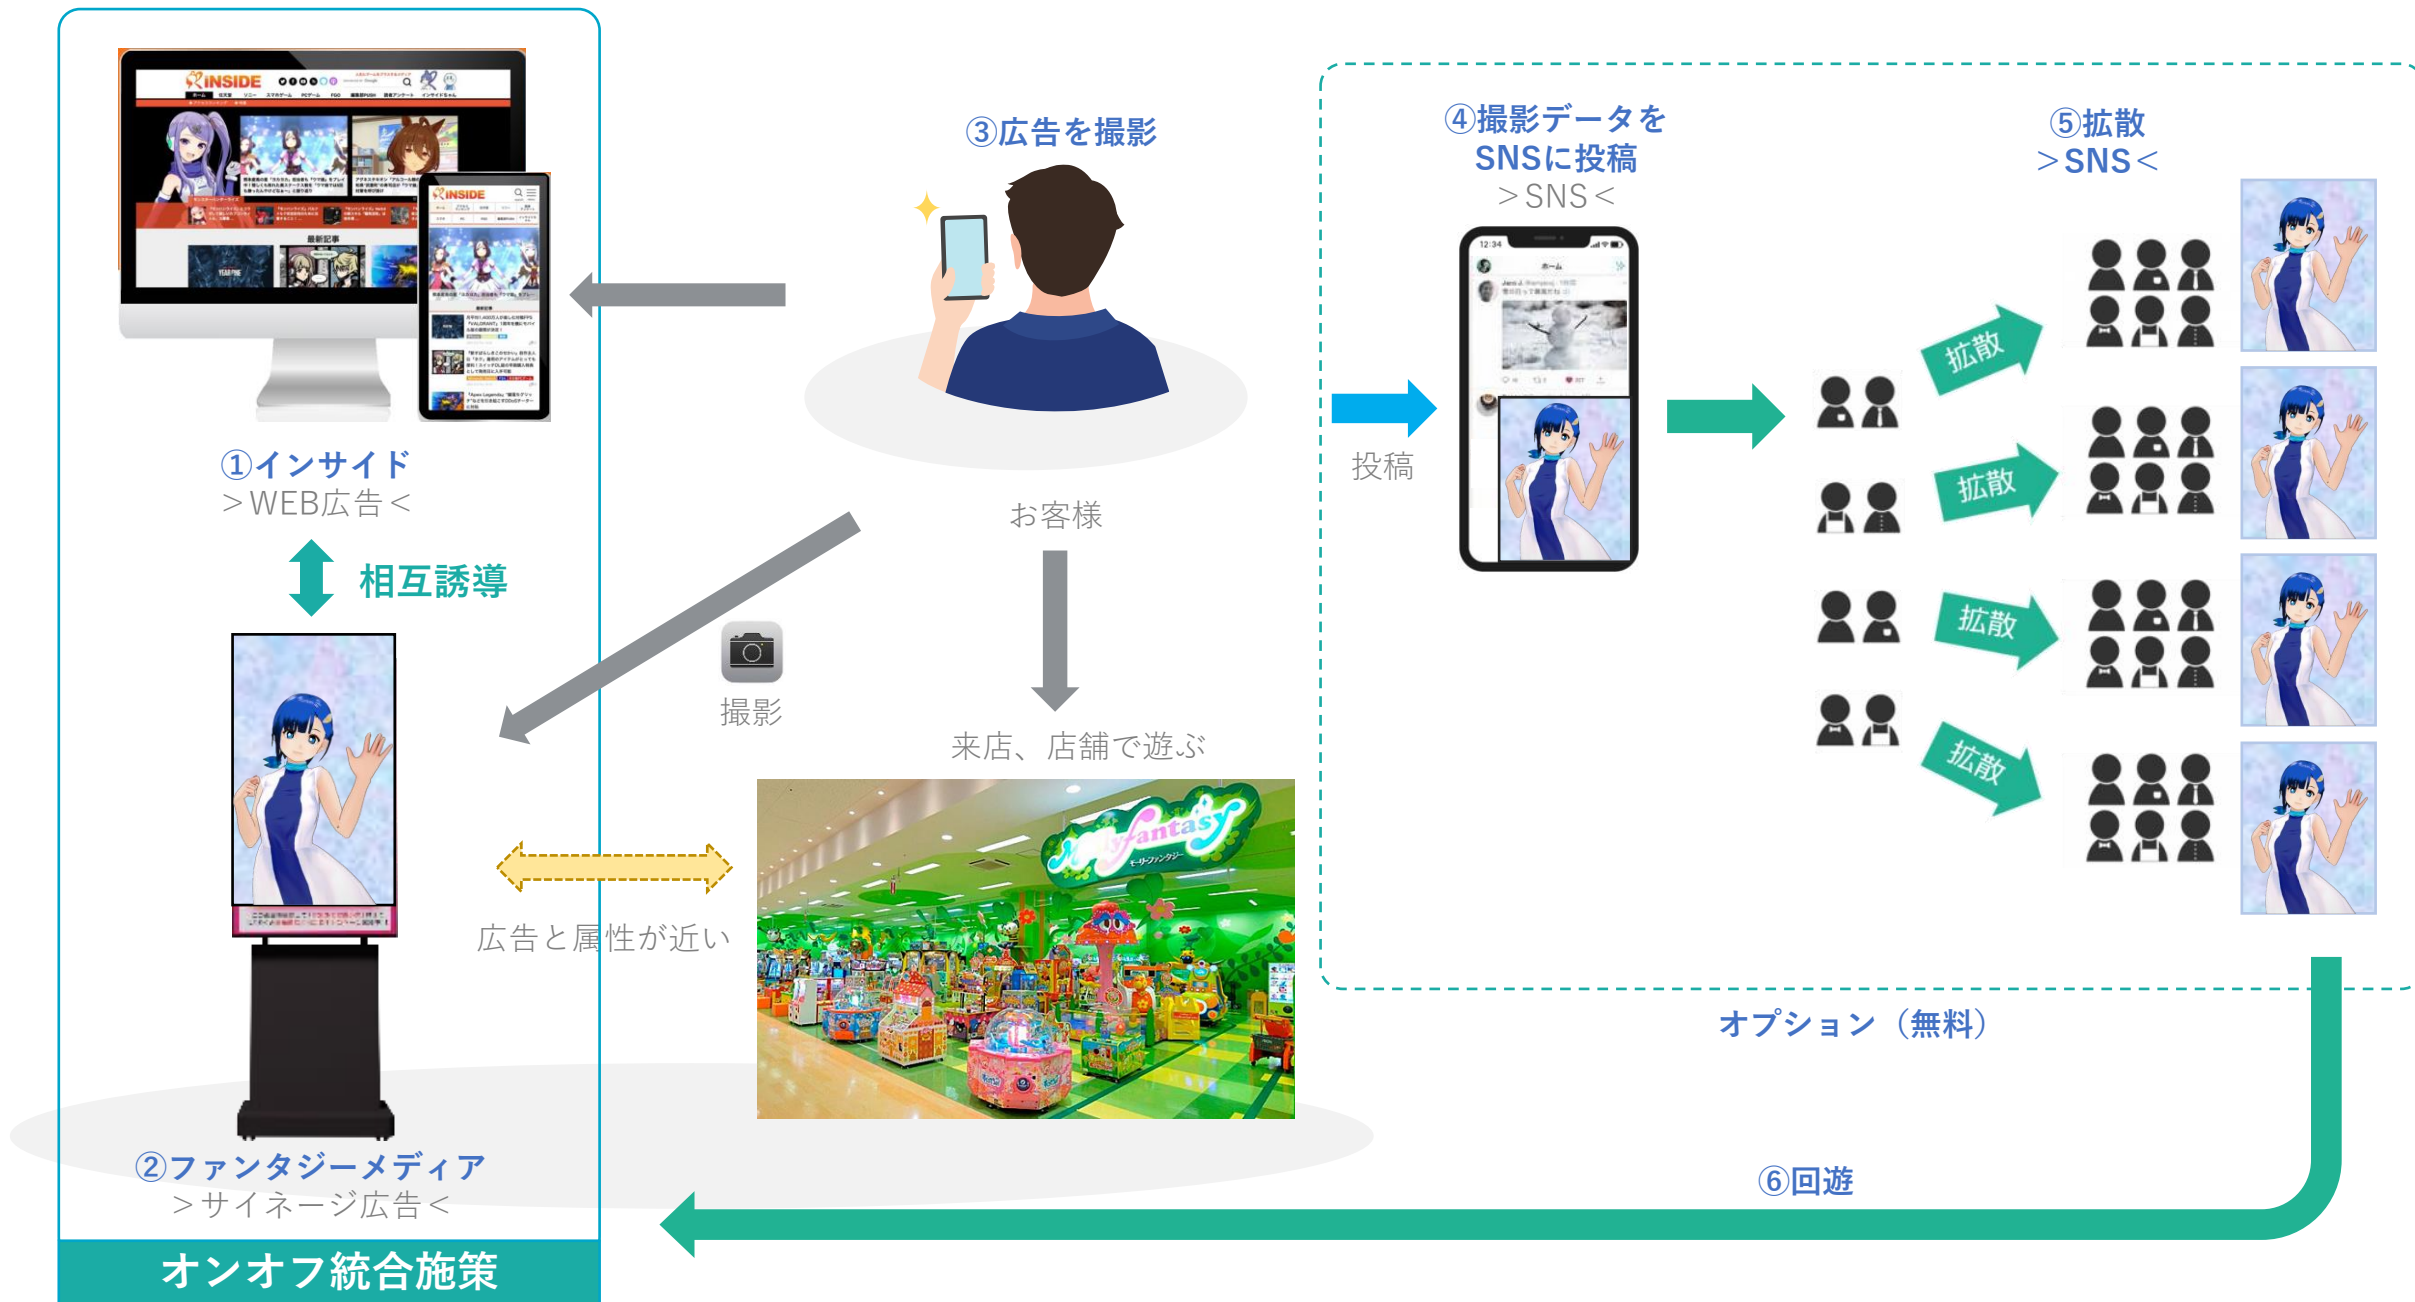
①インサイド
＞WEB広告＜

相互誘導

②ファンタジーメディア
＞サイネージ広告＜

オンオフ統合施策

③広告を撮影

お客様

撮影

来店、店舗で遊ぶ

広告と属性が近い

Mollyfantasy
モーリーファンタジー

④撮影データを
SNSに投稿
＞SNS＜

投稿

⑤拡散
＞SNS＜

拡散
拡散
拡散
拡散

オプション（無料）

⑥回遊